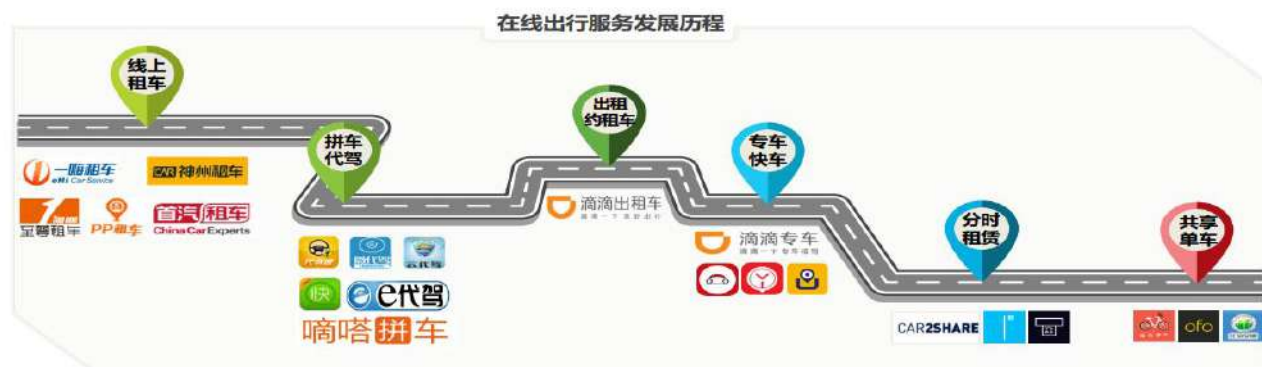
在线出行服务发展历程

线上租车

一嗨租车 eHi Car Service
CAR 神州租车
至尊租车
PP租车
首汽租车 China Car Experts

拼车代驾

代驾
云代驾
快
e代驾
嘀嗒拼车

出租约租车

滴滴出租车

专车快车

滴滴专车

分时租赁

CAR2SHARE

共享单车

ofo